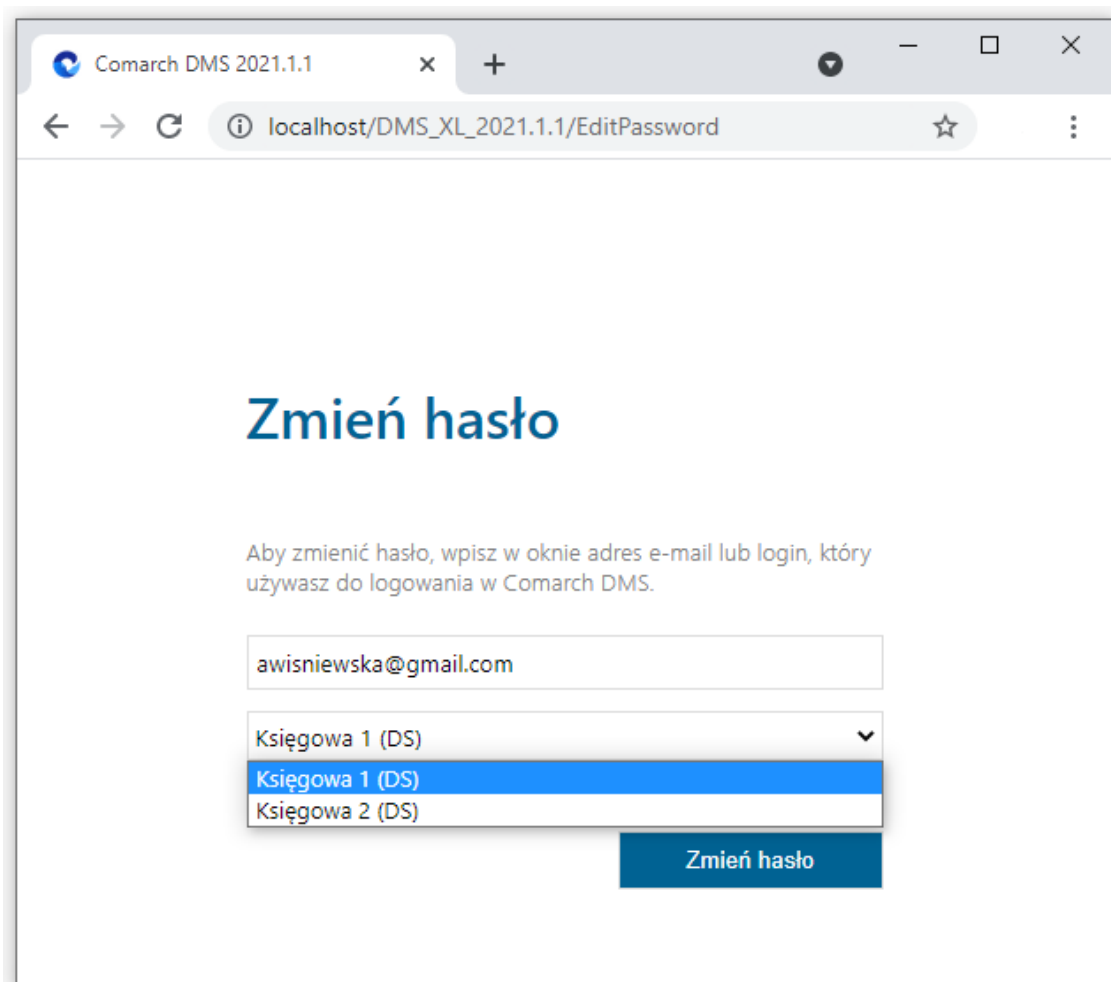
Comarch DMS 2021.1.1

localhost/DMS_XL_2021.1.1/EditPassword

Zmień hasło

Aby zmienić hasło, wpisz w oknie adres e-mail lub login, który używasz do logowania w Comarch DMS.

awisniewska@gmail.com

Księgowa 1 (DS)

Księgowa 1 (DS)
Księgowa 2 (DS)

Zmień hasło